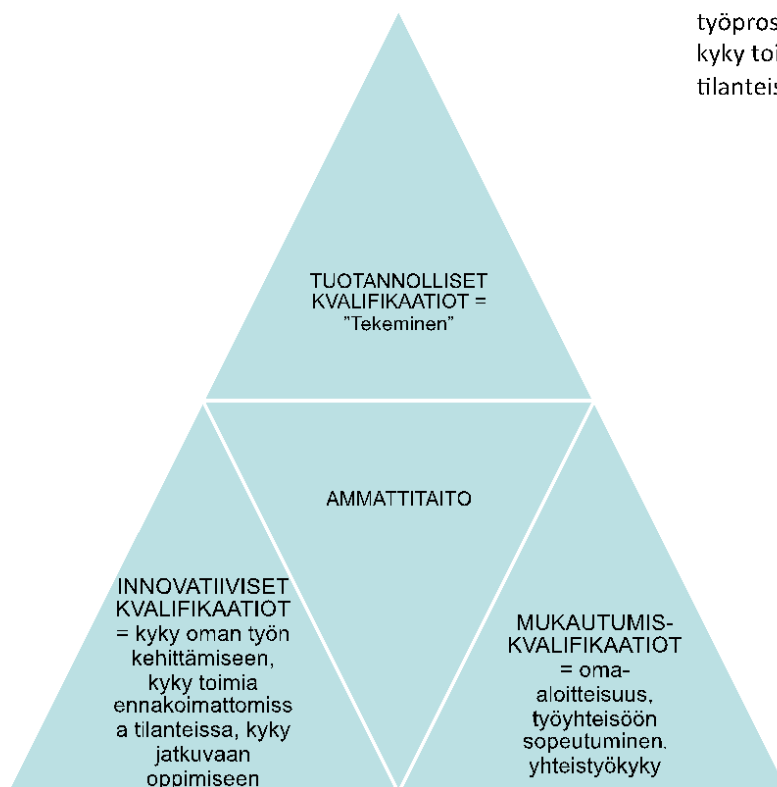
työpros
kyky toi
tilanteis

TUOTANNOLLISET KVALIFIKAATIOT = ”Tekeminen”

AMMATTITAITO

INNOVATIIVISET KVALIFIKAATIOT = kyky oman työn kehittämiseen, kyky toimia ennakoimattomissa tilanteissa, kyky jatkuvaan oppimiseen

MUKAUTUMISKVALIFIKAATIOT = omaaloitteisuus, työyhteisöön sopeutuminen, yhteistyökyky